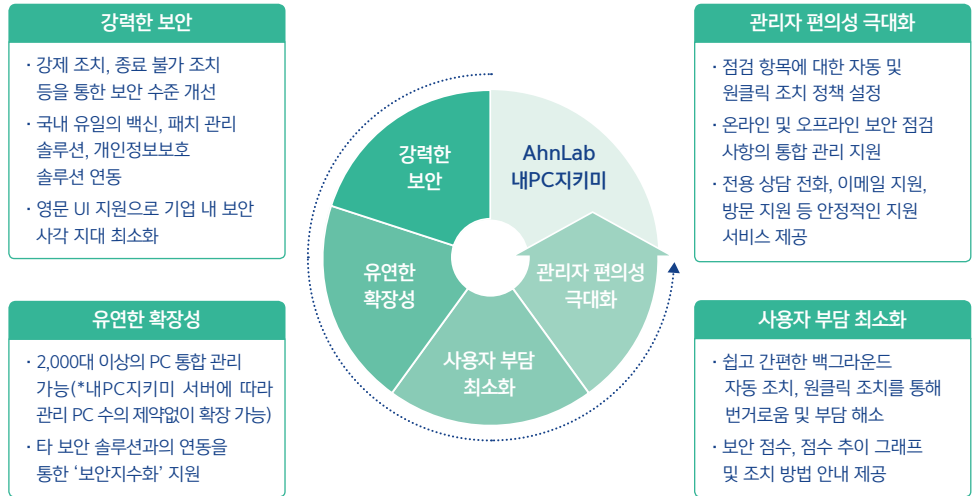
강력한 보안

· 강제 조치, 종료 불가 조치 등을 통한 보안 수준 개선
· 국내 유일의 백신, 패치 관리 솔루션, 개인정보보호 솔루션 연동
· 영문 UI 지원으로 기업 내 보안 사각 지대 최소화

유연한 확장성

· 2,000대 이상의 PC 통합 관리 가능(*내PC지키미 서버에 따라 관리 PC 수의 제약없이 확장 가능)
· 타 보안 솔루션과의 연동을 통한 '보안지수화' 지원

강력한 보안

AhnLab 내PC지키미

유연한 확장성

관리자 편의성 극대화

사용자 부담 최소화

관리자 편의성 극대화

· 점검 항목에 대한 자동 및 원클릭 조치 정책 설정
· 온라인 및 오프라인 보안 점검 사항의 통합 관리 지원
· 전용 상담 전화, 이메일 지원, 방문 지원 등 안정적인 지원 서비스 제공

사용자 부담 최소화

· 쉽고 간편한 백그라운드 자동 조치, 원클릭 조치를 통해 번거로움 및 부담 해소
· 보안 점수, 점수 추이 그래프 및 조치 방법 안내 제공